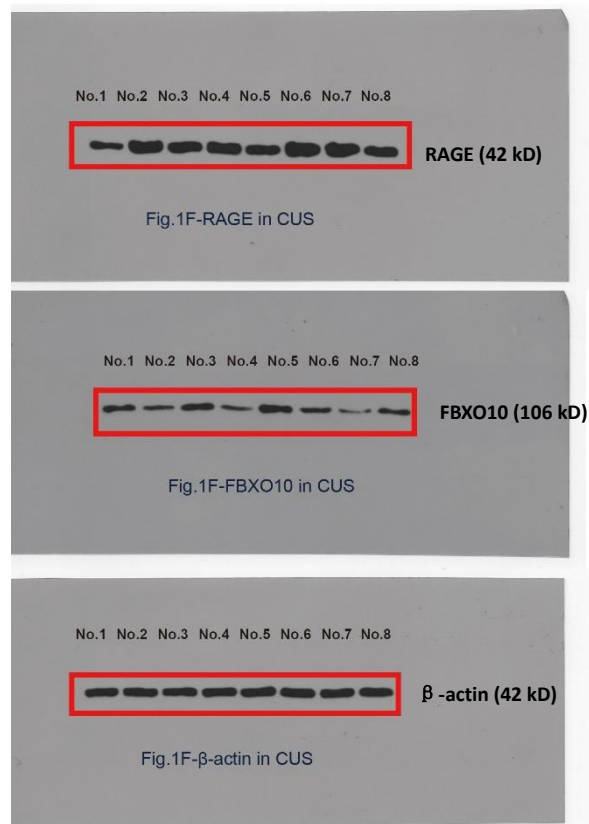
No.1 No.2 No.3 No.4 No.5 No.6 No.7 No.8

RAGE (42 kD)

Fig.1F-RAGE in CUS

No.1 No.2 No.3 No.4 No.5 No.6 No.7 No.8

FBXO10 (106 kD)

Fig.1F-FBXO10 in CUS

No.1 No.2 No.3 No.4 No.5 No.6 No.7 No.8

$\beta$ -actin (42 kD)

Fig.1F-$\beta$-actin in CUS